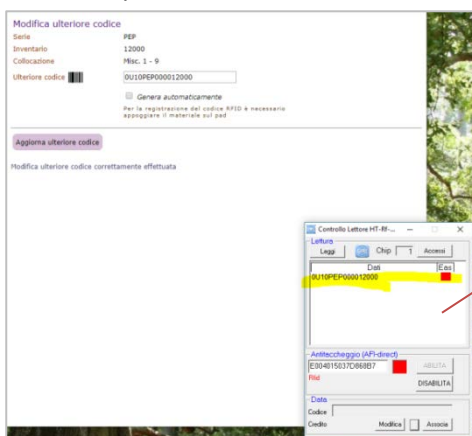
Modifica ulteriore codice

Serie PEP
Inventario 12000
Collocazione Misc. 1 - 9

Ulteriore codice 0U10PEP000012000

Genera automaticamente

Per la registrazione del codice RFID è necessario appoggiare il materiale sul pad

Aggiorna ulteriore codice

Modifica ulteriore codice correttamente effettuata

Controllo Lettore HT-Rf-...

Lettura
Leggi Chip 1 Accessi
Dati Eas
0U10PEP000012000

Antitaccheggio (AFI-direct)
E004015037D868B7
Rfid
ABILITA
DISABILITA

Data
Codice
Credito
Modifica Associa